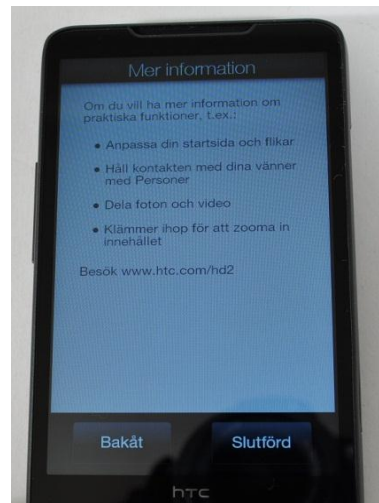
Mer information

Om du vill ha mer information om praktiska funktioner, t.ex.:

• Anpassa din startsida och flikar

• Håll kontakten med dina vänner med Personer

• Dela foton och video

• Klämmer ihop för att zooma in innehållet

Besök www.htc.com/hd2

Bakåt

Slutförd

htc